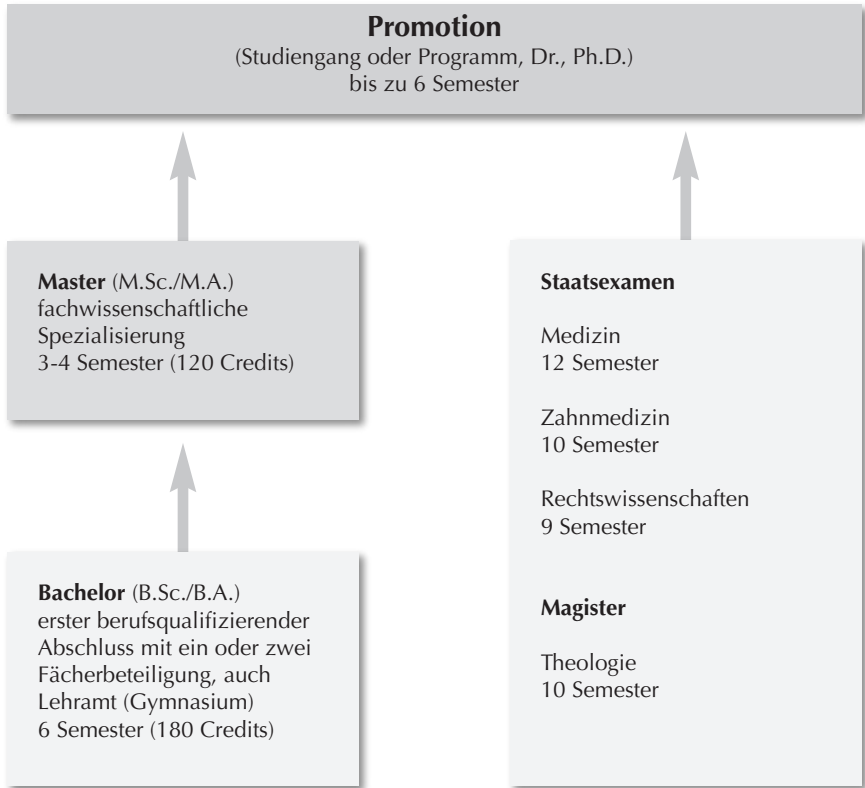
**Promotion**
(Studiengang oder Programm, Dr., Ph.D.)
bis zu 6 Semester

**Master** (M.Sc./M.A.)
fachwissenschaftliche Spezialisierung
3-4 Semester (120 Credits)

**Bachelor** (B.Sc./B.A.)
erster berufsqualifizierender Abschluss mit ein oder zwei Fächerbeteiligung, auch Lehramt (Gymnasium)
6 Semester (180 Credits)

**Staatsexamen**

Medizin
12 Semester

Zahnmedizin
10 Semester

Rechtswissenschaften
9 Semester

**Magister**

Theologie
10 Semester